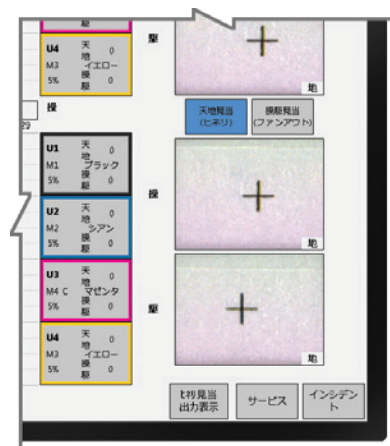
駆
U4 天 0
M3 地 イエロー
5% 操
駆
操
29
駆
地
天地見当 (ヒネリ)
操駆見当 (ファンアウト)
U1 天 0
M1 地 ブラック
5% 操
駆 0
操
地
U2 天 0
M2 地 シアン
5% 操
駆 0
U3 天 0
M4 C 地 マゼンタ
5% 操
駆 0
駆
地
U4 天 0
M3 地 イエロー
5% 操
駆 0
ヒ列見当 出力表示
サービス
インシデント